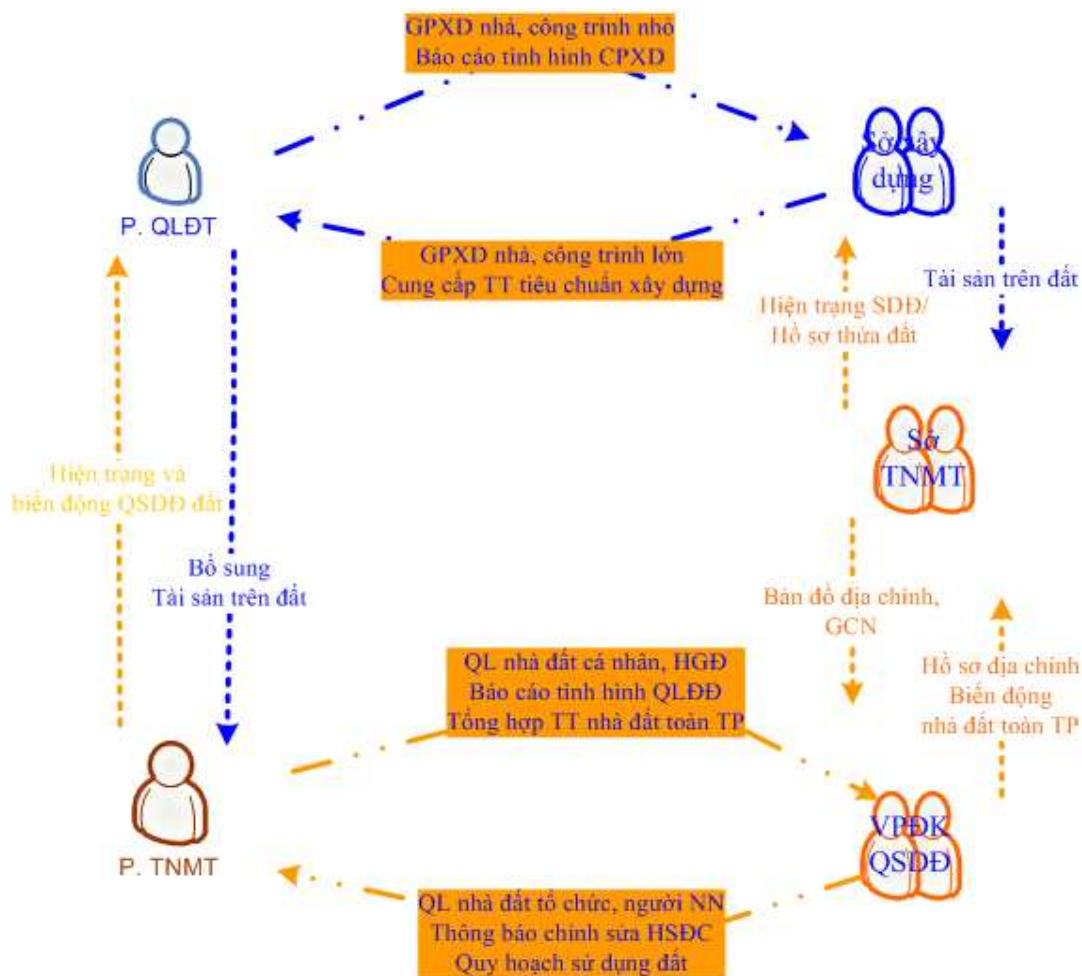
GPXD nhà, công trình nhỏ
Báo cáo tình hình CPXD

P. QLĐT

Sở Xây dựng

GPXD nhà, công trình lớn
Cung cấp TT tiêu chuẩn xây dựng

Tài sản trên đất

Hiện trạng SDĐ/
Hồ sơ thửa đất

Sở TNMT

Hiện trạng và biến động QSDĐ đất

Bổ sung
Tài sản trên đất

Bản đồ địa chính,
GCN

Hồ sơ địa chính
Biến động
nhà đất toàn TP

QL nhà đất cá nhân, HGĐ
Báo cáo tình hình QLĐĐ
Tổng hợp TT nhà đất toàn TP

P. TNMT

VPĐK QSDĐ

QL nhà đất tổ chức, người NN
Thông báo chỉnh sửa HSĐC
Quy hoạch sử dụng đất